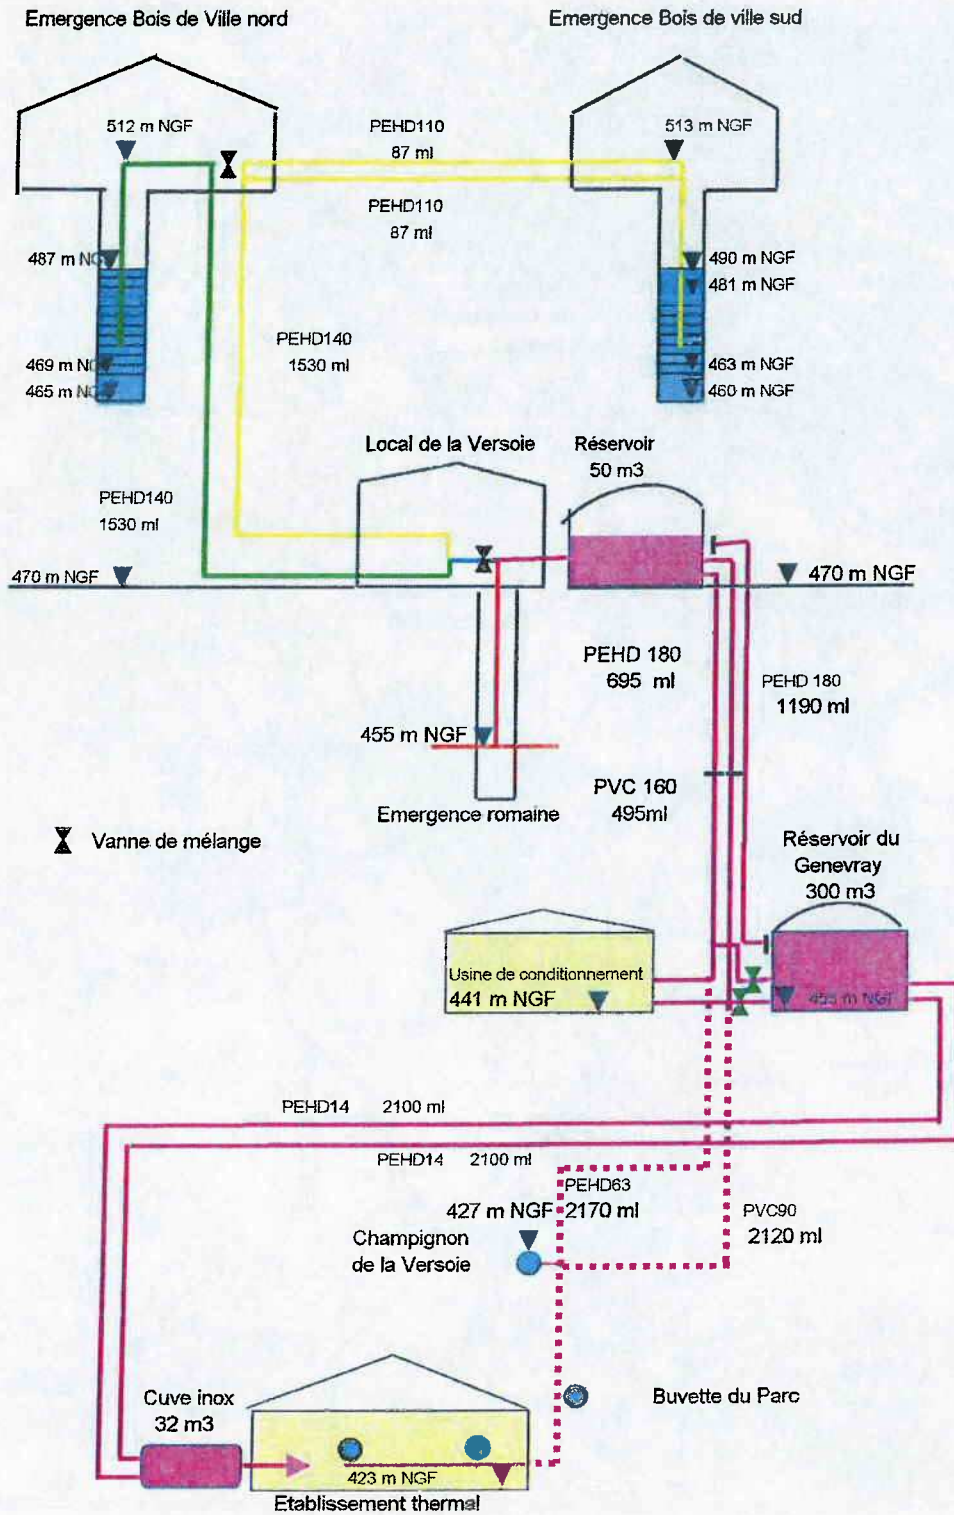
Emergence Bois de Ville nord

Emergence Bois de ville sud

512 m NGF

PEHD110
87 ml

513 m NGF

PEHD110
87 ml

487 m NGF

490 m NGF
481 m NGF

PEHD140
1530 ml

469 m NGF
465 m NGF

463 m NGF
460 m NGF

Local de la Versoie

Réservoir
50 m3

PEHD140
1530 ml

470 m NGF

470 m NGF

PEHD 180
695 ml

PEHD 180
1190 ml

455 m NGF

PVC 160
495ml

Emergence romaine

Vanne de mélange

Réservoir du Genevray
300 m3

Usine de conditionnement
441 m NGF

455 m NGF

PEHD14 2100 ml

PEHD14 2100 ml

PEHD63
427 m NGF 2170 ml

PVC90
2120 ml

Champignon de la Versoie

Cuve inox
32 m3

Buvette du Parc

423 m NGF
Etablissement thermal